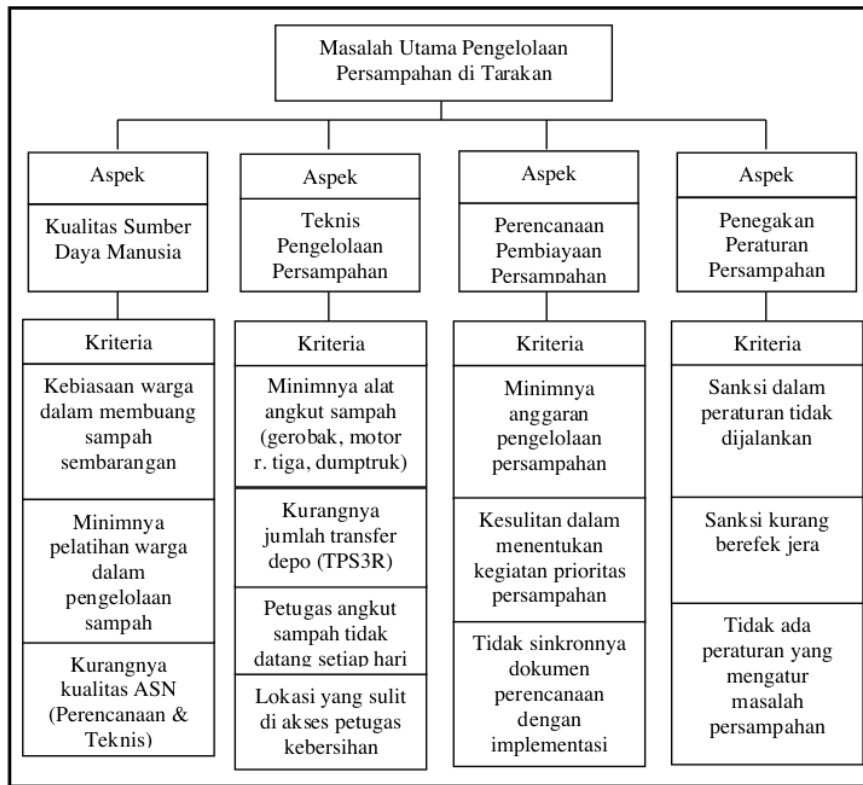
Masalah Utama Pengelolaan Persampahan di Tarakan

Aspek

Kualitas Sumber Daya Manusia

Kriteria

Kebiasaan warga dalam membuang sampah sembarangan

Minimnya pelatihan warga dalam pengelolaan sampah

Kurangnya kualitas ASN (Perencanaan & Teknis)

Aspek

Teknis Pengelolaan Persampahan

Kriteria

Minimnya alat angkut sampah (gerobak, motor r. tiga, dumptruk)

Kurangnya jumlah transfer depo (TPS3R)

Petugas angkut sampah tidak datang setiap hari

Lokasi yang sulit di akses petugas kebersihan

Aspek

Perencanaan Pembiayaan Persampahan

Kriteria

Minimnya anggaran pengelolaan persampahan

Kesulitan dalam menentukan kegiatan prioritas persampahan

Tidak sinkronnya dokumen perencanaan dengan implementasi

Aspek

Penegakan Peraturan Persampahan

Kriteria

Sanksi dalam peraturan tidak dijalankan

Sanksi kurang berefek jera

Tidak ada peraturan yang mengatur masalah persampahan